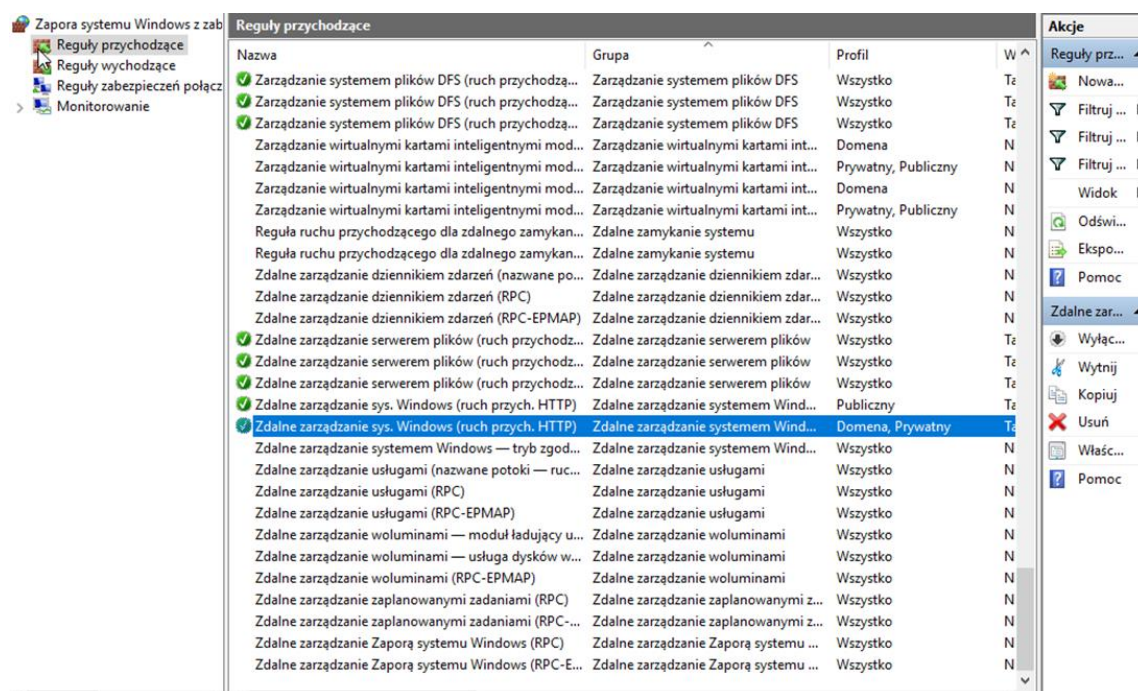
Zapora systemu Windows z zab
Reguły przychodzące
Reguły wychodzące
Reguły zabezpieczeń połącz
Monitorowanie

Reguły przychodzące

| Nazwa | Grupa | Profil | W |
|---|---|---|---|
| Zarządzanie systemem plików DFS (ruch przychodzą... | Zarządzanie systemem plików DFS | Wszystko | Ta |
| Zarządzanie systemem plików DFS (ruch przychodzą... | Zarządzanie systemem plików DFS | Wszystko | Ta |
| Zarządzanie systemem plików DFS (ruch przychodzą... | Zarządzanie systemem plików DFS | Wszystko | Ta |
| Zarządzanie wirtualnymi kartami inteligentnymi mod... | Zarządzanie wirtualnymi kartami int... | Domena | N |
| Zarządzanie wirtualnymi kartami inteligentnymi mod... | Zarządzanie wirtualnymi kartami int... | Prywatny, Publiczny | N |
| Zarządzanie wirtualnymi kartami inteligentnymi mod... | Zarządzanie wirtualnymi kartami int... | Domena | N |
| Zarządzanie wirtualnymi kartami inteligentnymi mod... | Zarządzanie wirtualnymi kartami int... | Prywatny, Publiczny | N |
| Reguła ruchu przychodzącego dla zdalnego zamykan... | Zdalne zamykanie systemu | Wszystko | N |
| Reguła ruchu przychodzącego dla zdalnego zamykan... | Zdalne zamykanie systemu | Wszystko | N |
| Zdalne zarządzanie dziennikiem zdarzeń (nazwane po... | Zdalne zarządzanie dziennikiem zdar... | Wszystko | N |
| Zdalne zarządzanie dziennikiem zdarzeń (RPC) | Zdalne zarządzanie dziennikiem zdar... | Wszystko | N |
| Zdalne zarządzanie dziennikiem zdarzeń (RPC-EPMAP) | Zdalne zarządzanie dziennikiem zdar... | Wszystko | N |
| Zdalne zarządzanie serwerem plików (ruch przychodz... | Zdalne zarządzanie serwerem plików | Wszystko | Ta |
| Zdalne zarządzanie serwerem plików (ruch przychodz... | Zdalne zarządzanie serwerem plików | Wszystko | Ta |
| Zdalne zarządzanie serwerem plików (ruch przychodz... | Zdalne zarządzanie serwerem plików | Wszystko | Ta |
| Zdalne zarządzanie sys. Windows (ruch przych. HTTP) | Zdalne zarządzanie systemem Wind... | Publiczny | Ta |
| Zdalne zarządzanie sys. Windows (ruch przych. HTTP) | Zdalne zarządzanie systemem Wind... | Domena, Prywatny | Ta |
| Zdalne zarządzanie systemem Windows — tryb zgod... | Zdalne zarządzanie systemem Wind... | Wszystko | N |
| Zdalne zarządzanie usługami (nazwane potoki — ruc... | Zdalne zarządzanie usługami | Wszystko | N |
| Zdalne zarządzanie usługami (RPC) | Zdalne zarządzanie usługami | Wszystko | N |
| Zdalne zarządzanie usługami (RPC-EPMAP) | Zdalne zarządzanie usługami | Wszystko | N |
| Zdalne zarządzanie woluminami — moduł ładujący u... | Zdalne zarządzanie woluminami | Wszystko | N |
| Zdalne zarządzanie woluminami — usługa dysków w... | Zdalne zarządzanie woluminami | Wszystko | N |
| Zdalne zarządzanie woluminami (RPC-EPMAP) | Zdalne zarządzanie woluminami | Wszystko | N |
| Zdalne zarządzanie zaplanowanymi zadaniami (RPC) | Zdalne zarządzanie zaplanowanymi z... | Wszystko | N |
| Zdalne zarządzanie zaplanowanymi zadaniami (RPC-... | Zdalne zarządzanie zaplanowanymi z... | Wszystko | N |
| Zdalne zarządzanie Zaporą systemu Windows (RPC) | Zdalne zarządzanie Zaporą systemu ... | Wszystko | N |
| Zdalne zarządzanie Zaporą systemu Windows (RPC-E... | Zdalne zarządzanie Zaporą systemu ... | Wszystko | N |

Akcje
Reguły prz...
Nowa...
Filtruj ...
Filtruj ...
Filtruj ...
Widok
Odświ...
Ekspo...
Pomoc
Zdalne zar...
Wyłąc...
Wytnij
Kopiuj
Usuń
Właśc...
Pomoc